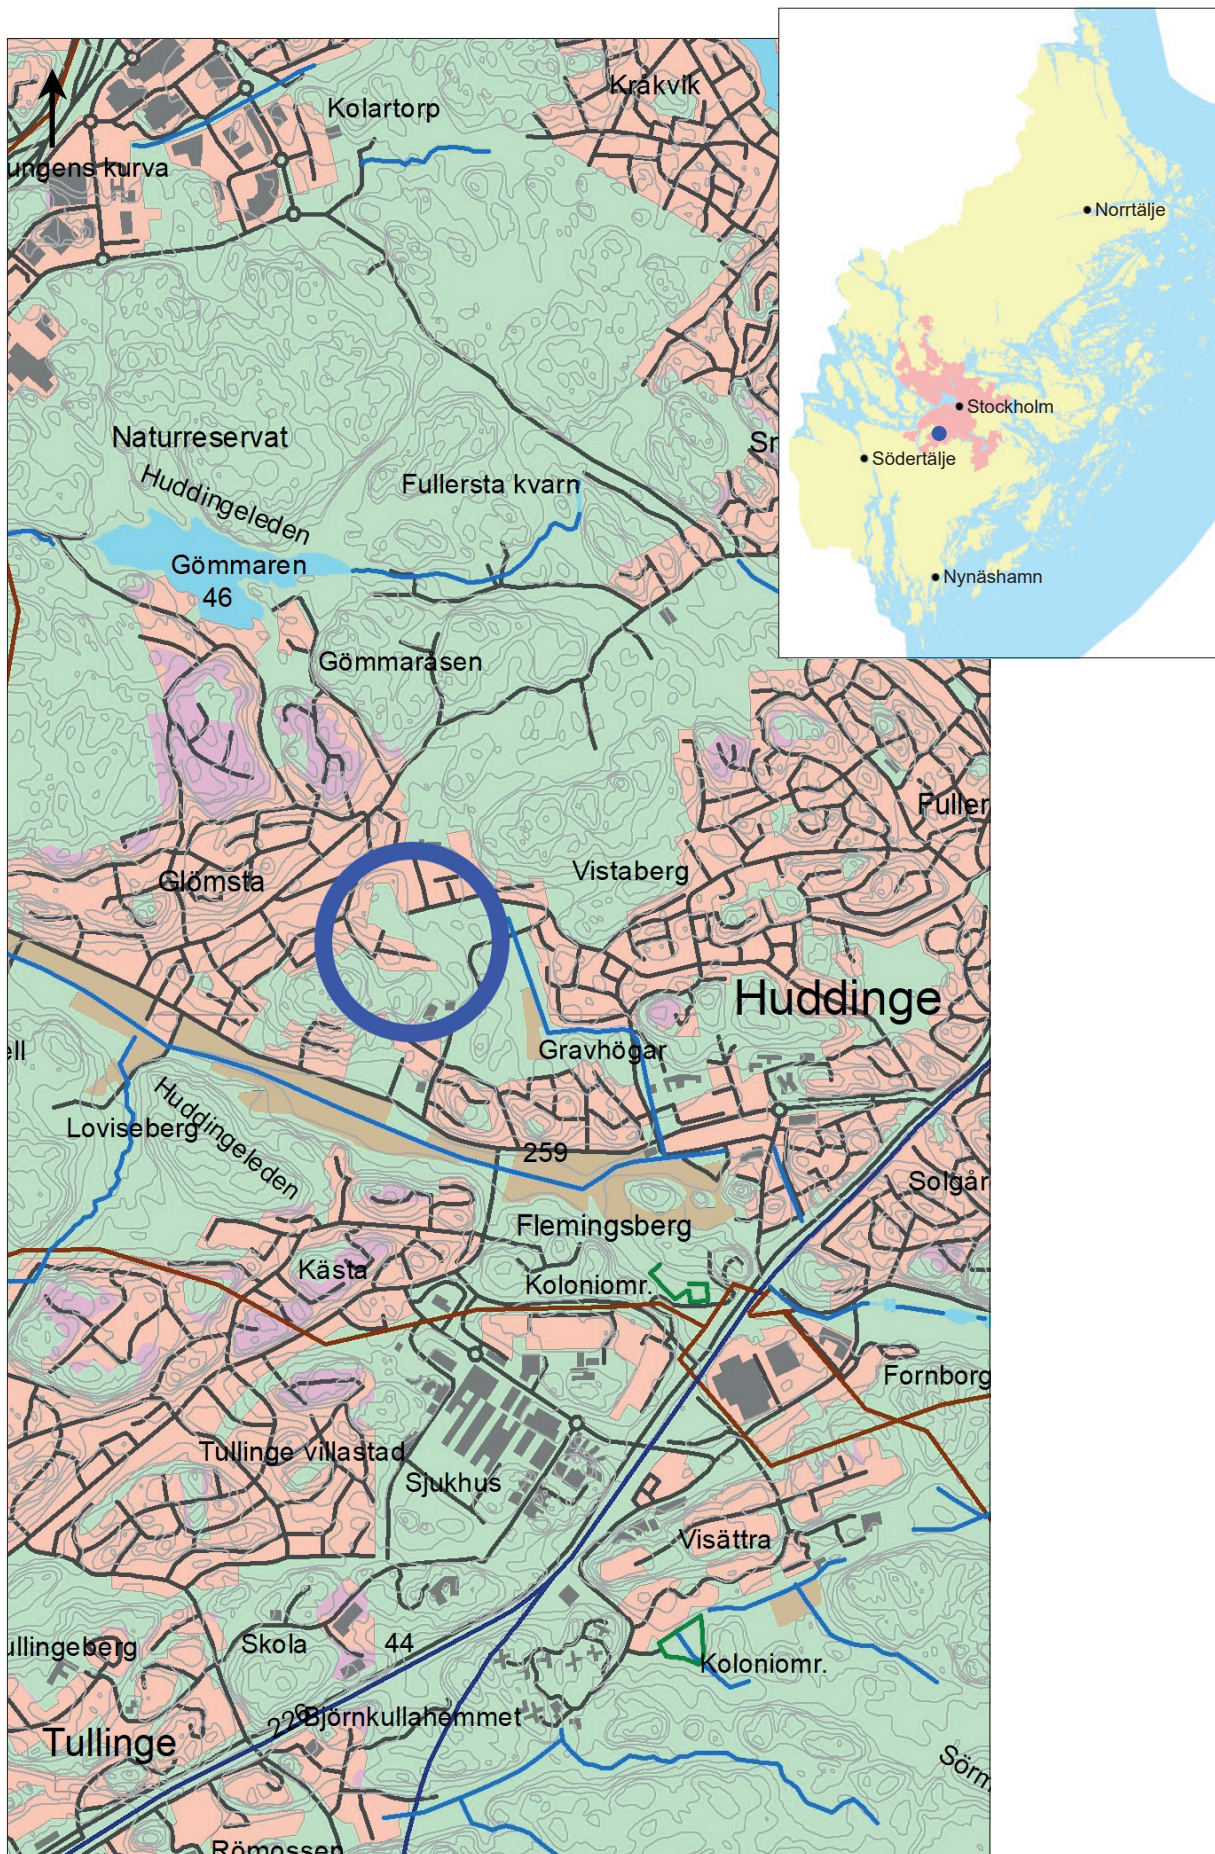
Kråkvik
Kolartorp
ungens kurva
Norrtälje
Stockholm
Södertälje
Nynäshamn
Naturreservat
Huddingeleden
Fullersta kvarn
Sr
Gömmaren
46
Gömmaråsen
Fuller
Glömsta
Vistaberg
Huddinge
ell
Gravhögar
Loviseberg
Huddingeleden
259
Solgår
Flemingsberg
Kästa
Koloniomr.
Fornborg
Tullinge villastad
Sjukhus
Visättra
ullingeberg
Skola
44
Koloniomr.
Tullinge
22
Björnkullahemmet
Sörm
Römossen